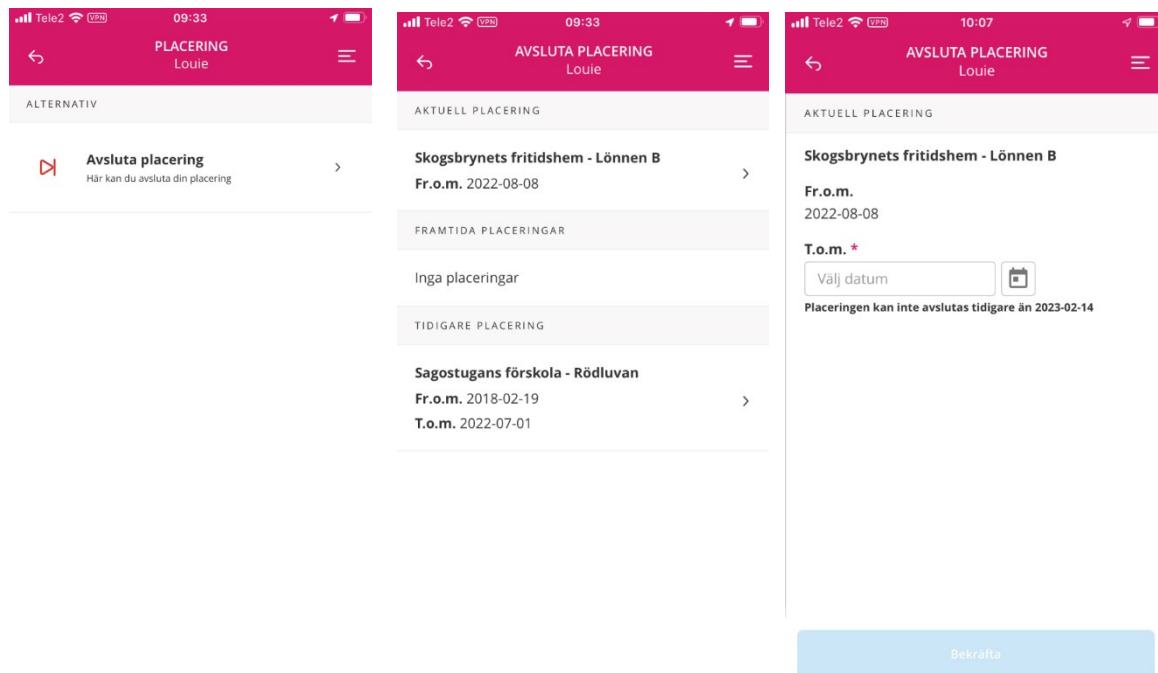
Tele2 VPN 09:33

PLACERING
Louie

ALTERNATIV

Avsluta placering
Här kan du avsluta din placering

Tele2 VPN 09:33

AVSLUTA PLACERING
Louie

AKTUELL PLACERING

Skogsbrynets fritidshem - Lönnen B
Fr.o.m. 2022-08-08

FRAMTIDA PLACERINGAR

Inga placeringar

TIDIGARE PLACERING

Sagostugans förskola - Rödluvan
Fr.o.m. 2018-02-19
T.o.m. 2022-07-01

Tele2 VPN 10:07

AVSLUTA PLACERING
Louie

AKTUELL PLACERING

Skogsbrynets fritidshem - Lönnen B

Fr.o.m.
2022-08-08

T.o.m. *
Välj datum

Placeringen kan inte avslutas tidigare än 2023-02-14

Bekräfta